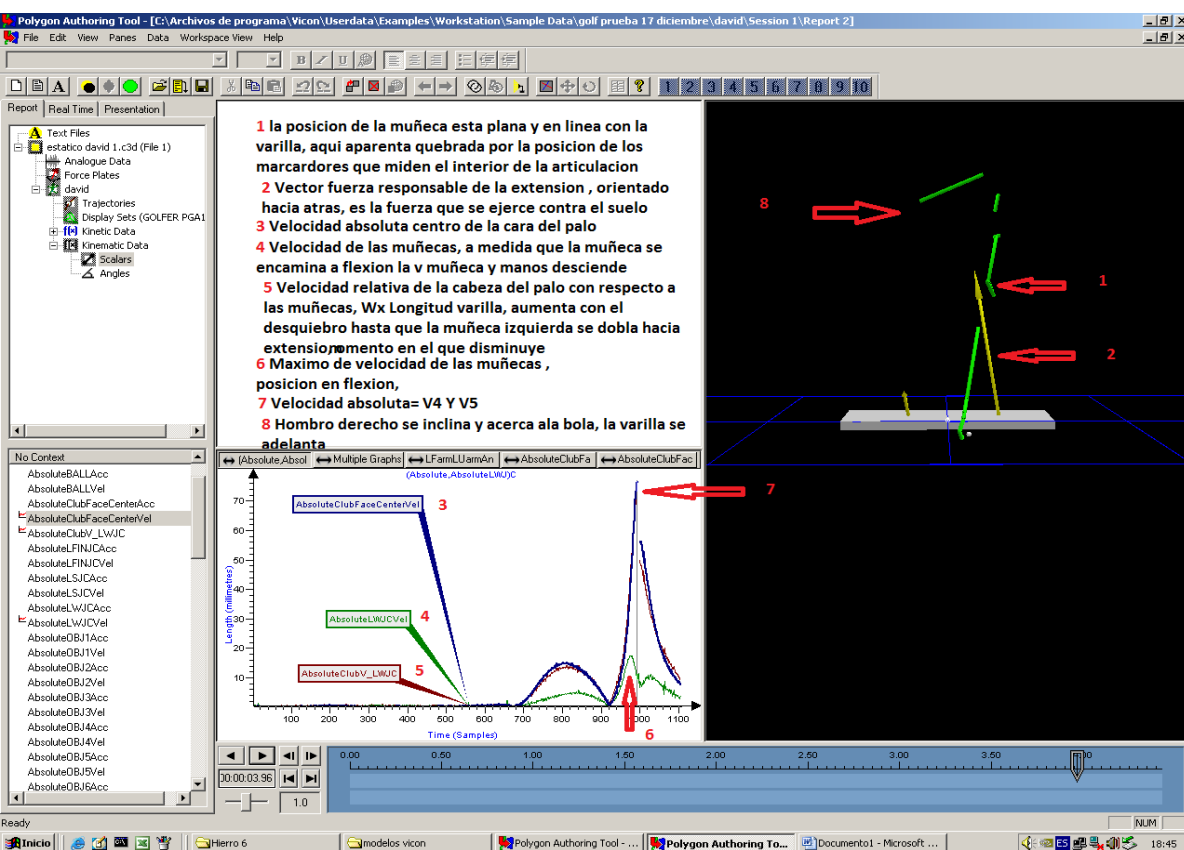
Polygon Authoring Tool - [C:\Archivos de programa\Vicon\Userdata\Examples\Workstation\Sample Data\golf prueba 17 diciembre\david\Session 1\Report 2]

File Edit View Panes Data Workspace View Help

1 2 3 4 5 6 7 8 9 10

Report | Real Time | Presentation

Text Files
estatico david 1.c3d (File 1)
Analogue Data
Force Plates
david
Trajectories
Display Sets (GOLFER PGA1
Kinetic Data
Kinematic Data
Scalars
Angles

1 la posicion de la muñeca esta plana y en linea con la varilla, aqui aparenta quebrada por la posicion de los marcardores que miden el interior de la articulacion
2 Vector fuerza responsable de la extension , orientado hacia atras, es la fuerza que se ejerce contra el suelo
3 Velocidad absoluta centro de la cara del palo
4 Velocidad de las muñecas, a medida que la muñeca se encamina a flexion la v muñeca y manos desciende
5 Velocidad relativa de la cabeza del palo con respecto a las muñecas, Wx Longitud varilla, aumenta con el desquiebro hasta que la muñeca izquierda se dobla hacia extension,omento en el que disminuye
6 Maximo de velocidad de las muñecas , posicion en flexion,
7 Velocidad absoluta= V4 Y V5
8 Hombro derecho se inclina y acerca ala bola, la varilla se adelanta

8
1
2
7

No Context
AbsoluteBALLAcc
AbsoluteBALLVel
AbsoluteClubFaceCenterAcc
AbsoluteClubFaceCenterVel
AbsoluteClubV_LWJC
AbsoluteLFINJCAcc
AbsoluteLFINJCVel
AbsoluteLSJCAcc
AbsoluteLSJCVel
AbsoluteLWJCAcc
AbsoluteLWJCVel
AbsoluteOBJ1Acc
AbsoluteOBJ1Vel
AbsoluteOBJ2Acc
AbsoluteOBJ2Vel
AbsoluteOBJ3Acc
AbsoluteOBJ3Vel
AbsoluteOBJ4Acc
AbsoluteOBJ4Vel
AbsoluteOBJ5Acc
AbsoluteOBJ5Vel
AbsoluteOBJ6Acc

(Absolute,Absol | Multiple Graphs | LFarmLUarmAn | AbsoluteClubFa | AbsoluteClubFac
(Absolute,AbsoluteLWJ)C

AbsoluteClubFaceCenterVel 3
AbsoluteLWJCVel 4
AbsoluteClubV_LWJC 5
6
70 60 50 40 30 20 10
Length (millimetres)
100 200 300 400 500 600 700 800 900 1000 1100
Time (Samples)

00:00:03.96
1.0
0.00 0.50 1.00 1.50 2.00 2.50 3.00 3.50

Ready
NUM
Inicio | Hierro 6 | modelos vicon | Polygon Authoring Tool - ... | Polygon Authoring To... | Documento1 - Microsoft ... | ES | 18:45